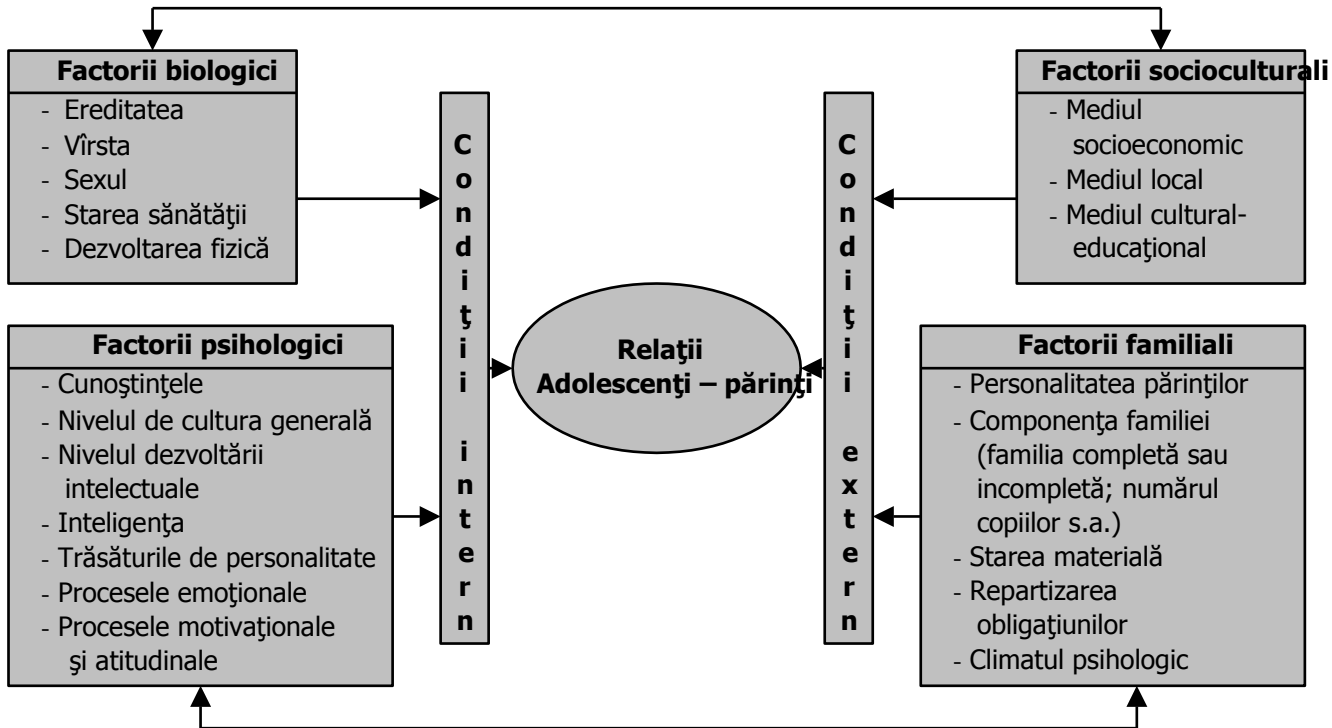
**Factorii biologici**
- Ereditatea
- Vîrsta
- Sexul
- Starea sănătăţii
- Dezvoltarea fizică

**Factorii socioculturali**
- Mediul socioeconomic
- Mediul local
- Mediul cultural-educaţional

**Condiţii intern**

**Condiţii extern**

**Factorii psihologici**
- Cunoştinţele
- Nivelul de cultura generală
- Nivelul dezvoltării intelectuale
- Inteligenţa
- Trăsăturile de personalitate
- Procesele emoţionale
- Procesele motivaţionale şi atitudinale

**Relaţii Adolescenţi – părinţi**

**Factorii familiali**
- Personalitatea părinţilor
- Componenţa familiei (familia completă sau incompletă; numărul copiilor s.a.)
- Starea materială
- Repartizarea obligaţiunilor
- Climatul psihologic